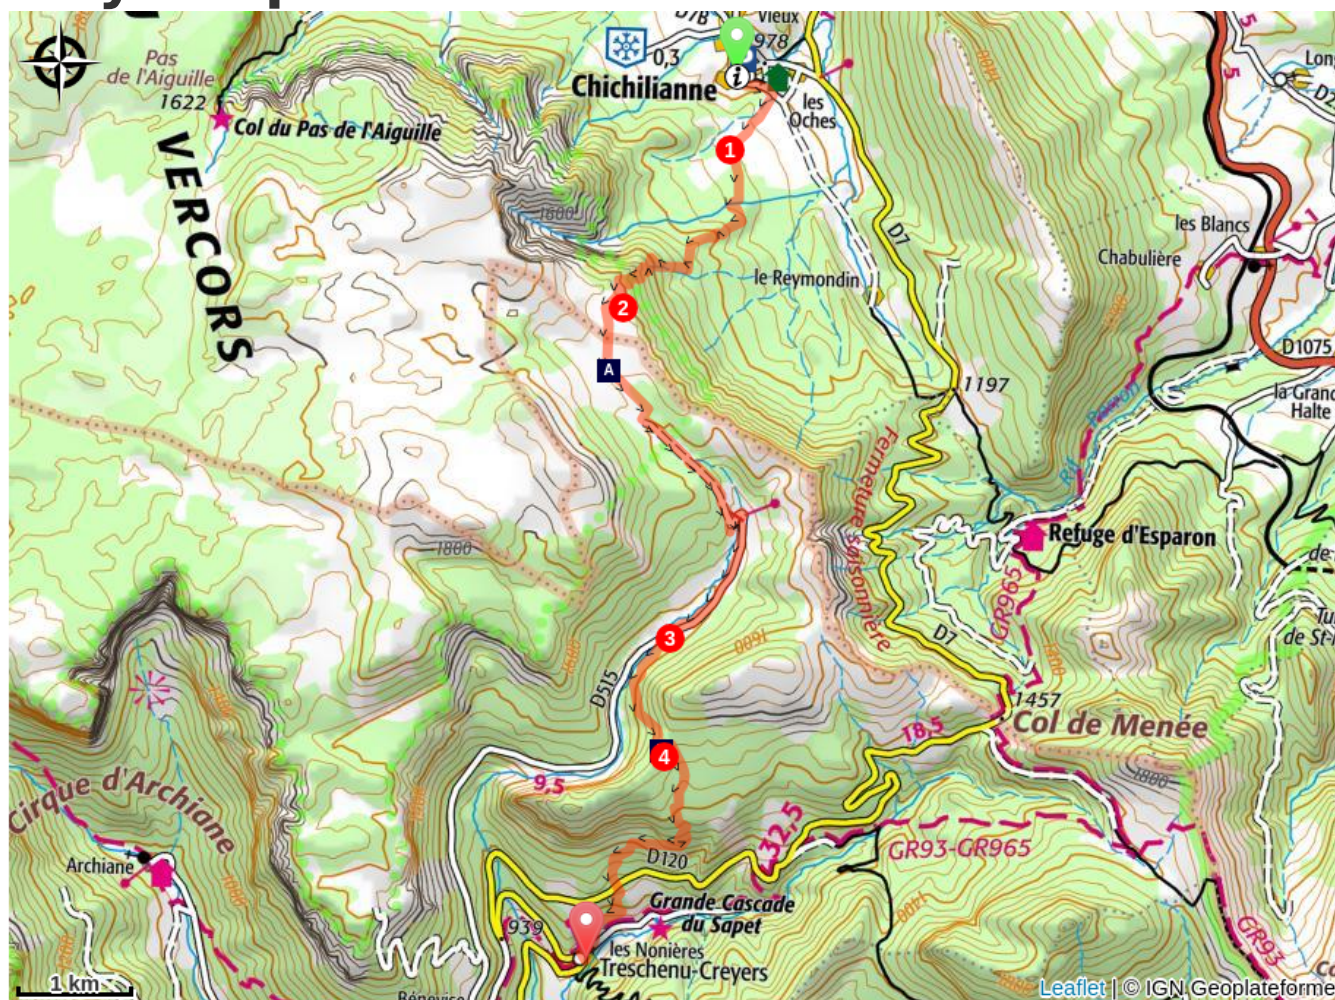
Pas de l'Aiguille 1622
Col du Pas de l'Aiguille
VERCORS
0,3
D7B
Vieux
978
Chichilianne
les Oches
1
2
A
3
4
le Reymondin
D7
1197
1600
1800
Long
D2
les Blancs
Chabulière
D1075
la Grand Halte
Fermeture saisonnière
Refuge d'Esparon
GR965
D7
1457
Col de Menée
18,5
D515
1600
9,5
D120
32,5
GR93-GR965
GR93
Grande Cascade du Sapet
939
les Nonières
Treschenu-Creyers
Cirque d'Archiane
Archiane
1 km
Leaflet | © IGN Geoplateforme